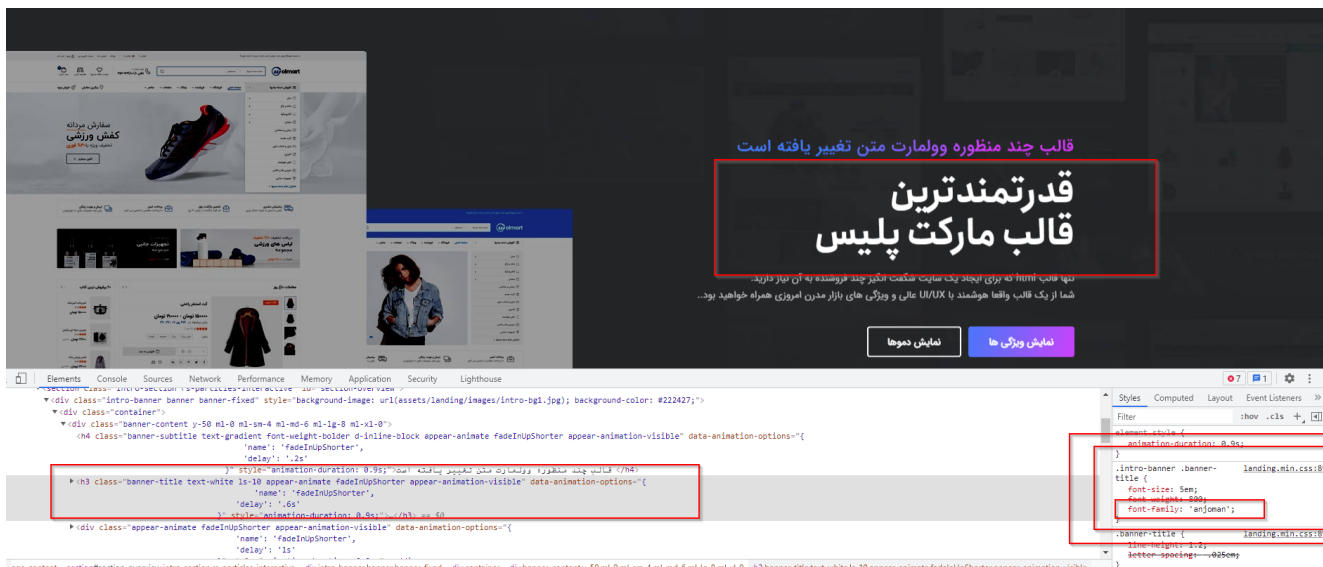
olmart

سفارش مردانه
کفش ورزشی
تخفیف ویژه تا ۴۰٪ فوری

لباس های
تجهیزات جانبی

olmart

قالب چند منظوره وولمارت متن تغییر یافته است

قدرتمندترین
قالب مارکت پلیس

تنها قالب html که برای ایجاد یک سایت شگفت انگیز چند فروشنده به آن نیاز دارید.
شما از یک قالب واقعا هوشمند با UI/UX عالی و ویژگی های بازار مدرن امروزی همراه خواهید بود.

نمایش دموها
نمایش ویژگی ها

Elements Console Sources Network Performance Memory Application Security Lighthouse
7 1

<section class="intro-section is-particles-interactive" id="section-overview">
<div class="intro-banner banner banner-fixed" style="background-image: url(assets/landing/images/intro-bg1.jpg); background-color: #222427;">
<div class="container">
<div class="banner-content y-50 ml-0 ml-sm-4 ml-md-6 ml-lg-8 ml-xl-0">
<h4 class="banner-subtitle text-gradient font-weight-bolder d-inline-block appear-animate fadeInUpShorter appear-animation-visible" data-animation-options="{
'name': 'fadeInUpShorter',
'delay': '.2s'
}" style="animation-duration: 0.9s;">قالب چند منظوره وولمارت متن تغییر یافته است</h4>
<h3 class="banner-title text-white ls-10 appear-animate fadeInUpShorter appear-animation-visible" data-animation-options="{
'name': 'fadeInUpShorter',
'delay': '.6s'
}" style="animation-duration: 0.9s;">…</h3> == $0
<div class="appear-animate fadeInUpShorter appear-animation-visible" data-animation-options="{
'name': 'fadeInUpShorter',
'delay': '1s'

Styles Computed Layout Event Listeners
Filter :hov .cls +
element.style {
animation-duration: 0.9s;
}
.intro-banner .banner-title { landing.min.css:8
font-size: 5em;
font-weight: 800;
font-family: 'anjoman';
}
.banner-title { landing.min.css:8
line-height: 1.2;
letter-spacing: -.025em;